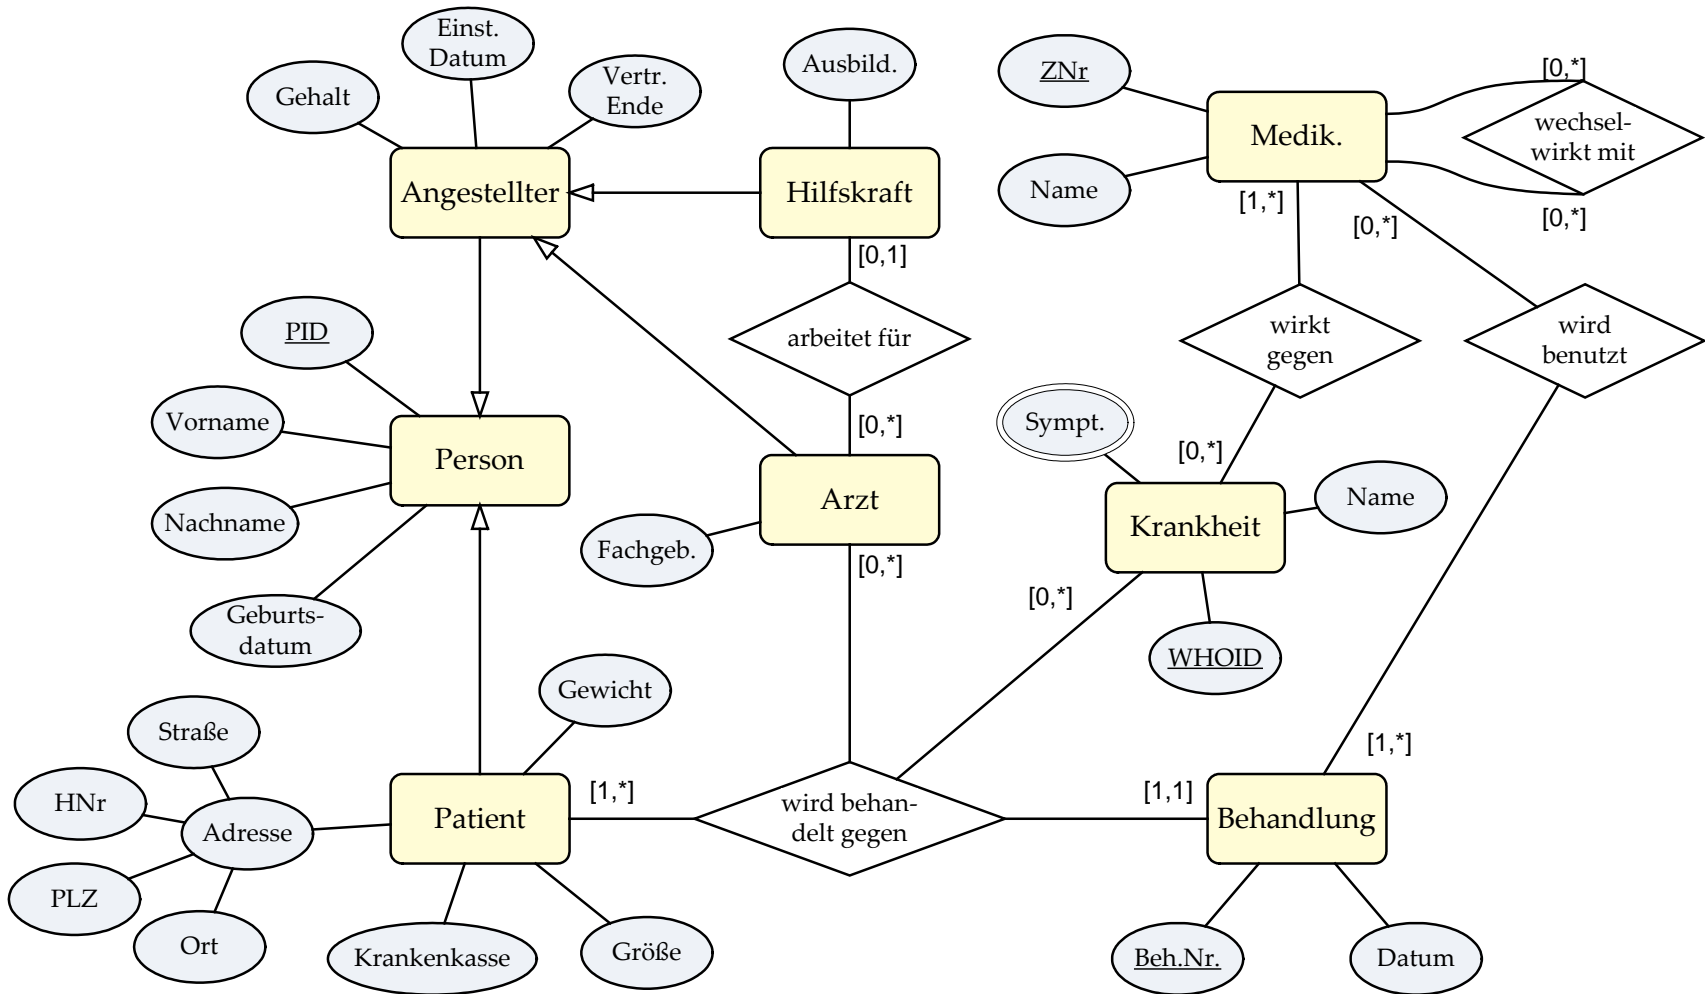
Einst. Datum
Gehalt
Vertr. Ende
Ausbild.
ZNr
[0,*]
Medik.
wechselwirkt mit
Name
[1,*]
[0,*]
[0,*]
Angestellter
Hilfskraft
[0,1]
arbeitet für
wirkt gegen
wird benutzt
PID
Vorname
Person
[0,*]
Sympt.
[0,*]
Nachname
Arzt
Krankheit
Name
Fachgeb.
[0,*]
Geburtsdatum
[0,*]
WHOID
Gewicht
Straße
[1,*]
HNr
Adresse
Patient
[1,*]
wird behandelt gegen
[1,1]
Behandlung
PLZ
Ort
Krankenkasse
Größe
Beh.Nr.
Datum